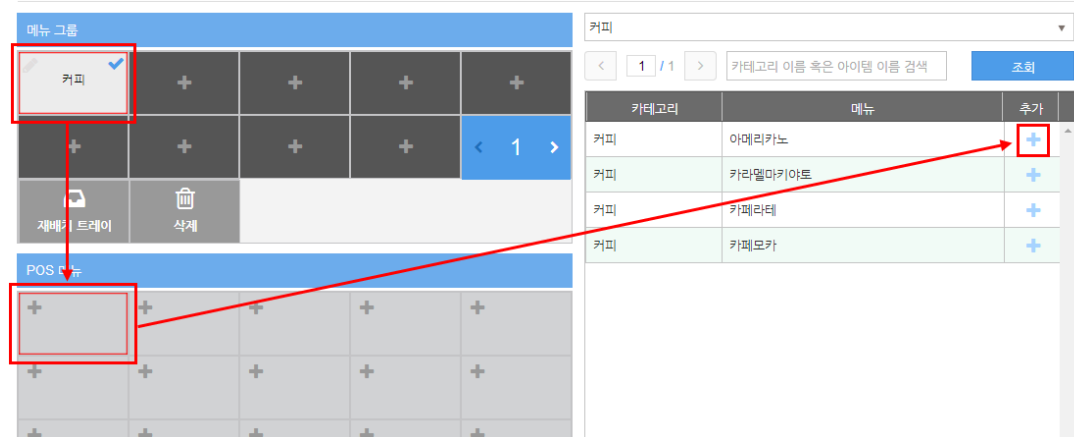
메뉴 그룹

커피

1

재배치 트레이

삭제

POS 메뉴

커피

1 / 1

카테고리 이름 혹은 아이템 이름 검색

조회

| 카테고리 | 메뉴 | 추가 |
|---|---|---|
| 커피 | 아메리카노 | + |
| 커피 | 카라멜마키아토 | + |
| 커피 | 카페라테 | + |
| 커피 | 카페모카 | + |